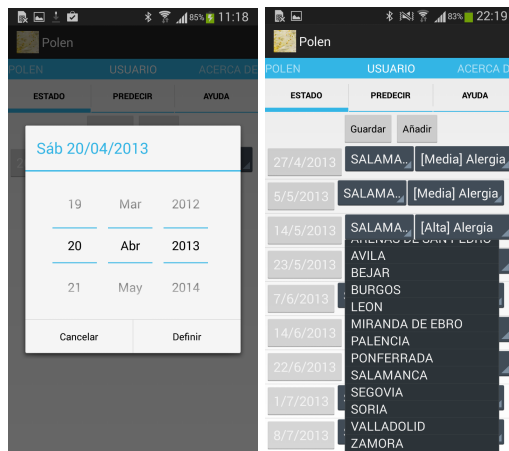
85% 11:18

Polen

POLEN USUARIO ACERCA DE

ESTADO PREDECIR AYUDA

Sáb 20/04/2013

19 Mar 2012
20 Abr 2013
21 May 2014

Cancelar Definir

83% 22:19

Polen

POLEN USUARIO ACERCA DE

ESTADO PREDECIR AYUDA

Guardar Añadir

27/4/2013 SALAMA.. [Media] Alergia
5/5/2013 SALAMA.. [Media] Alergia
14/5/2013 SALAMA.. [Alta] Alergia
23/5/2013
7/6/2013
14/6/2013
22/6/2013
1/7/2013
8/7/2013

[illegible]
AVILA
BEJAR
BURGOS
LEON
MIRANDA DE EBRO
PALENCIA
PONFERRADA
SALAMANCA
SEGOVIA
SORIA
VALLADOLID
ZAMORA